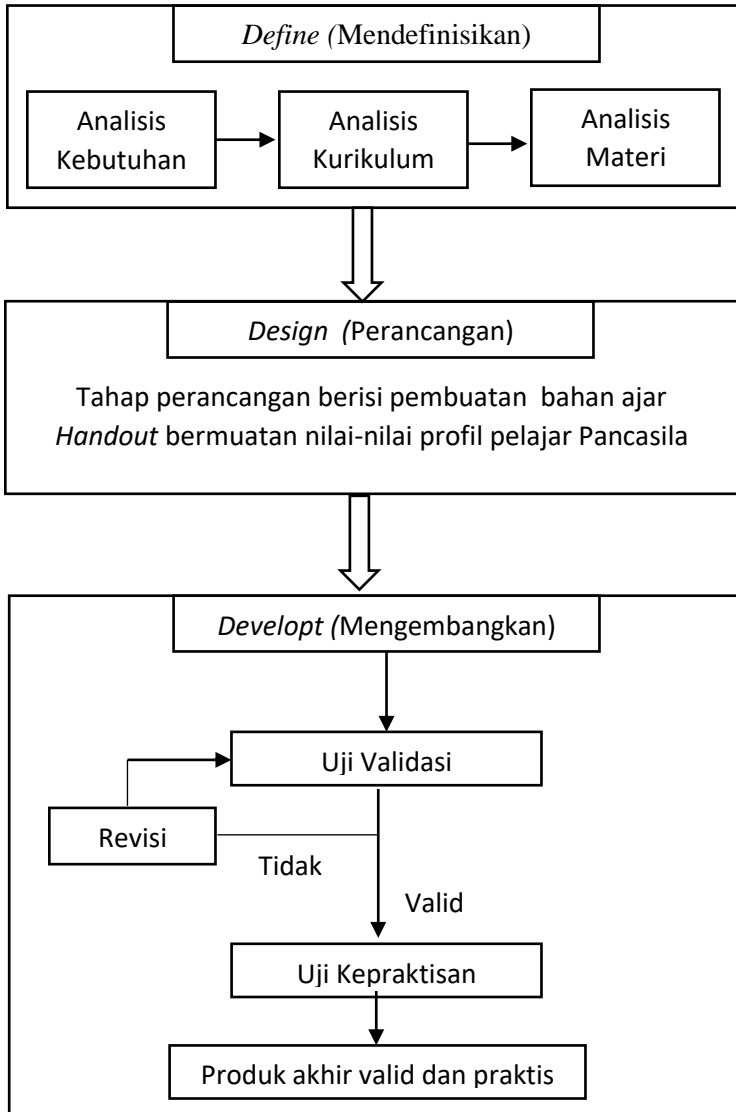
Define (Mendefinisikan)

Analisis Kebutuhan

Analisis Kurikulum

Analisis Materi

Design (Perancangan)

Tahap perancangan berisi pembuatan bahan ajar Handout bermuatan nilai-nilai profil pelajar Pancasila

Developt (Mengembangkan)

Uji Validasi

Revisi

Tidak

Valid

Uji Kepraktisan

Produk akhir valid dan praktis